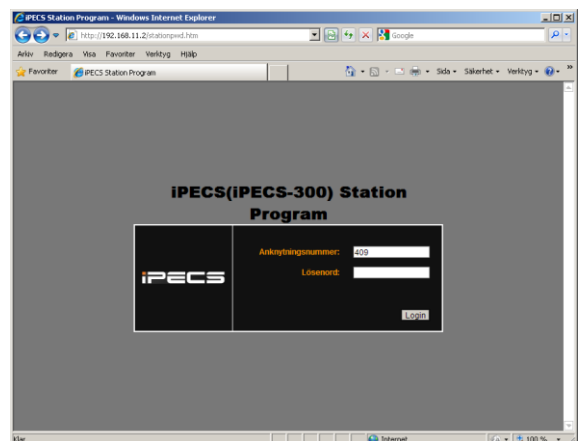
iPECS Station Program - Windows Internet Explorer

http://192.168.11.2/stationpwd.htm

Google

Arkiv Redigera Visa Favoriter Verktyg Hjälp

Favoriter

iPECS Station Program

Sida Säkerhet Verktyg

iPECS(iPECS-300) Station Program

iPECS

Anknytningsnummer: 409

Lösenord:

Login

Klar

Internet

100 %